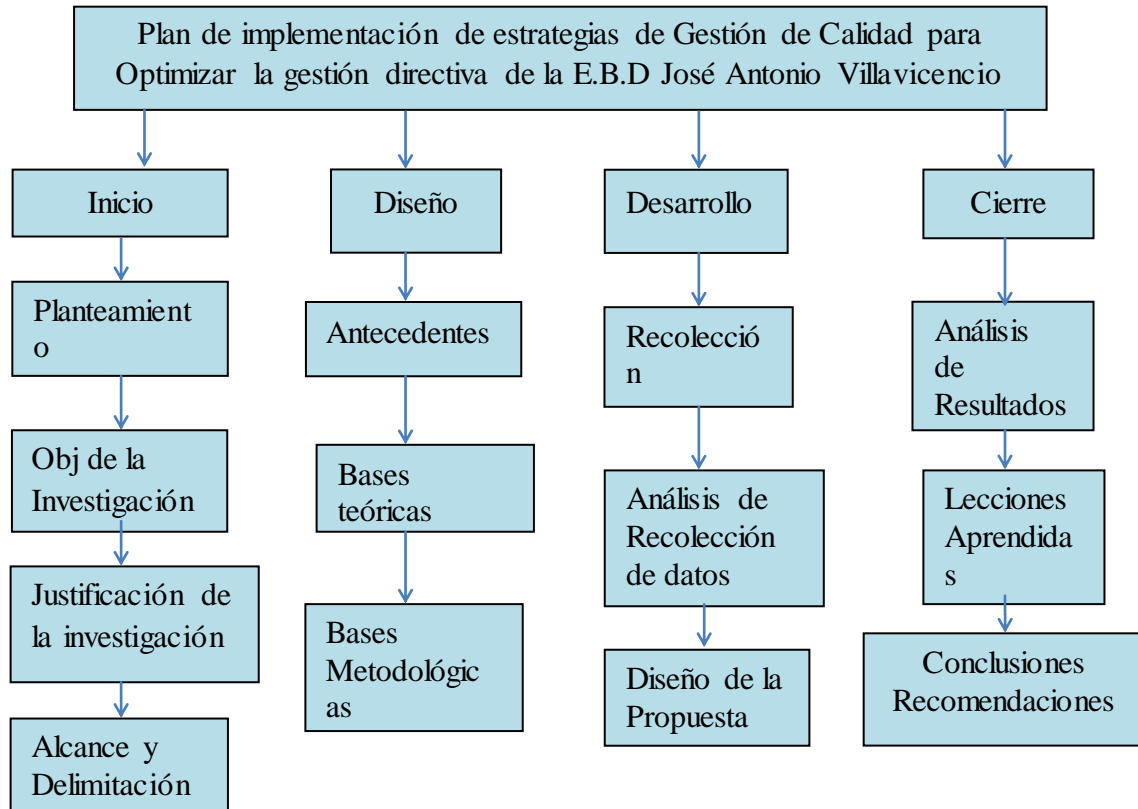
Plan de implementación de estrategias de Gestión de Calidad para Optimizar la gestión directiva de la E.B.D José Antonio Villavicencio

Inicio

Planteamient o

Obj de la Investigación

Justificación de la investigación

Alcance y Delimitación

Diseño

Antecedentes

Bases teóricas

Bases Metodológic as

Desarrollo

Recolecció n

Análisis de Recolección de datos

Diseño de la Propuesta

Cierre

Análisis de Resultados

Lecciones Aprendida s

Conclusiones Recomendaciones